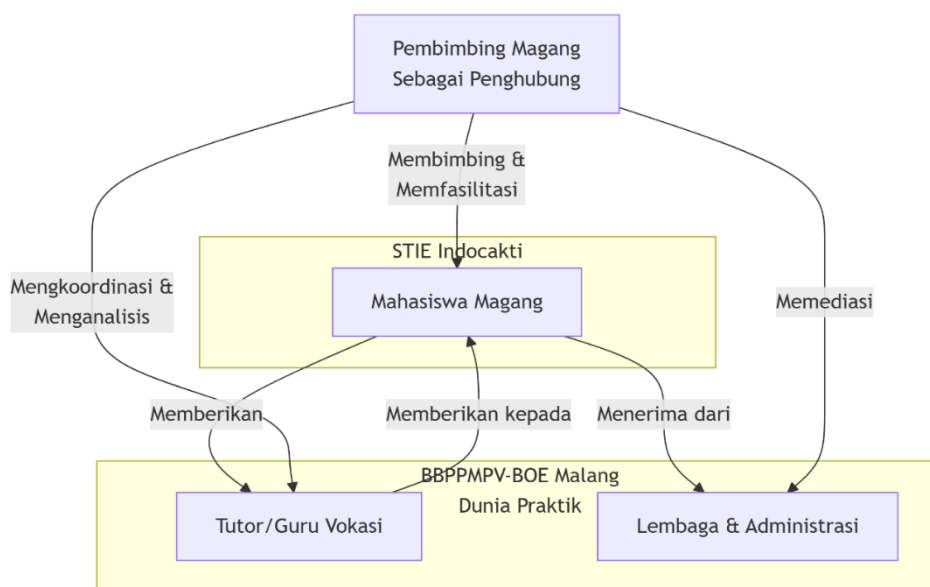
Pembimbing Magang Sebagai Penghubung

Membimbing & Memfasilitasi

Mengkoordinasi & Menganalisis

Memediasi

STIE Indocakti

Mahasiswa Magang

Memberikan

Memberikan kepada

Menerima dari

BBPPMPV-BOE Malang Dunia Praktik

Tutor/Guru Vokasi

Lembaga & Administrasi